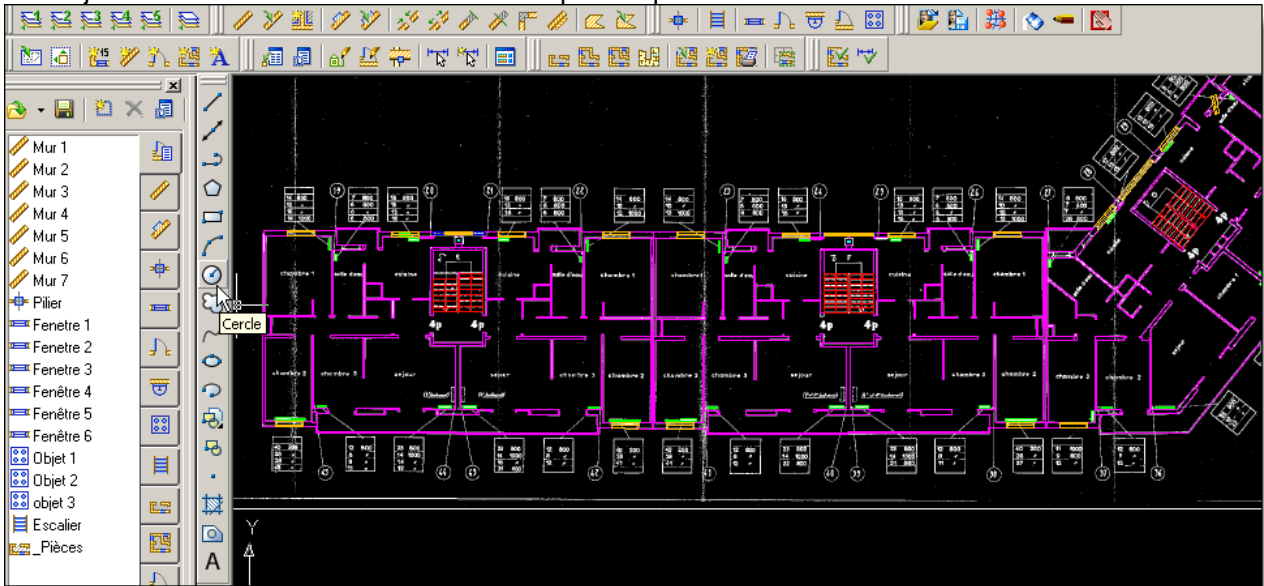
Mur 1
Mur 2
Mur 3
Mur 4
Mur 5
Mur 6
Mur 7
Pilier
Fenetre 1
Fenetre 2
Fenetre 3
Fenêtre 4
Fenêtre 5
Fenêtre 6
Objet 1
Objet 2
objet 3
Escalier
_Pièces

Cercle

A

chambre 1
salle d'eau
cuisine
cuisine
salle d'eau
chambre 1
chambre 1
salle d'eau
cuisine
cuisine
salle d'eau
chambre 1
chambre 2
chambre 3
sejour
sejour
chambre 3
chambre 2
chambre 2
chambre 3
sejour
sejour
chambre 3
chambre 2
chambre 3
chambre 2
4p
4p
4p
4p
4p

Y